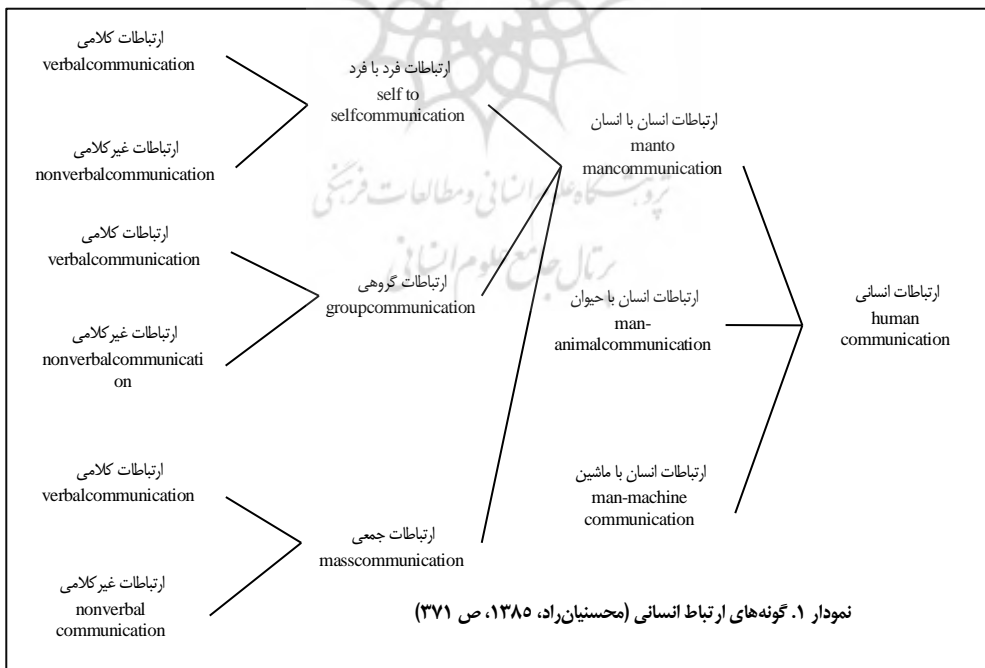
ارتباطات کلامی
verbalcommunication

ارتباطات غیرکلامی
nonverbalcommunication

ارتباطات کلامی
verbalcommunication

ارتباطات غیرکلامی
nonverbalcommunication

ارتباطات کلامی
verbalcommunication

ارتباطات غیرکلامی
nonverbal communication

ارتباطات فرد با فرد
self to selfcommunication

ارتباطات گروهی
groupcommunication

ارتباطات جمعی
masscommunication

ارتباطات انسان با انسان
manto mancommunication

ارتباطات انسان با حیوان
man-animalcommunication

ارتباطات انسان با ماشین
man-machine communication

ارتباطات انسانی
human communication

پژوهشگاه علوم انسانی و مطالعات فرهنگی
پرتال جامع علوم انسانی

نمودار ۱. گونه‌های ارتباط انسانی (محسنیان‌راد، ۱۳۸۵، ص ۳۷۱)